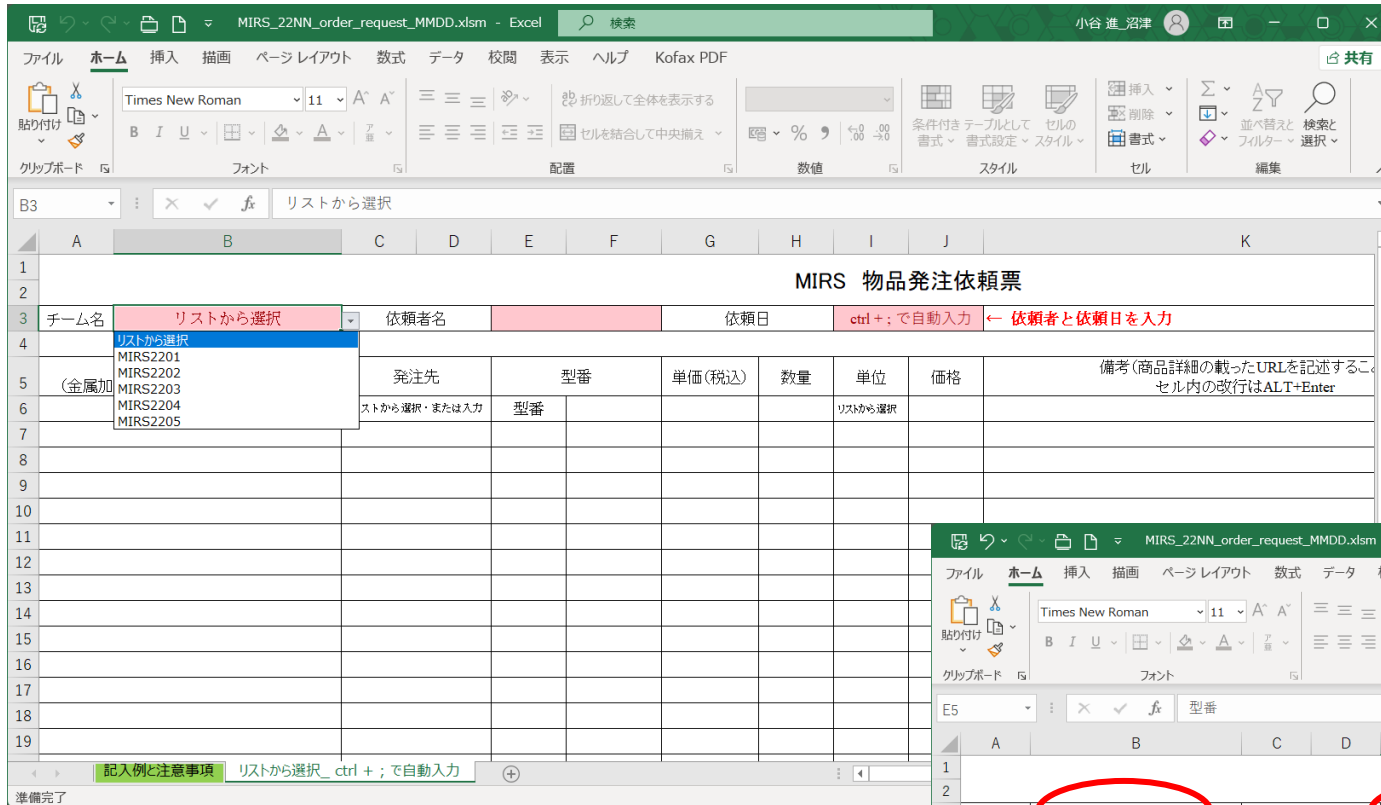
MIRS_22NN_order_request_MMDD.xlsm - Excel 検索 小谷 進_沼津

ファイル ホーム 挿入 描画 ページ レイアウト 数式 データ 校閲 表示 ヘルプ Kofax PDF 共有

貼り付け クリップボード Times New Roman 11 B I U フォント 折り返して全体を表示する セルを結合して中央揃え 配置 数値 条件付き書式 テーブルとして書式設定 セルのスタイル スタイル 挿入 削除 書式 セル 並べ替えとフィルター 検索と選択 編集

B3 リストから選択

| | A | B | C | D | E | F | G | H | I | J | K |
|---|---|---|---|---|---|---|---|---|---|---|---|
| 1 | | | | | | | | | | | |
| 2 | | | | | | | MIRS 物品発注依頼票 | | | | |
| 3 | チーム名 | リストから選択 | 依頼者名 | | | | 依頼日 | | ctrl + ; で自動入力 | | ← 依頼者と依頼日を入力 |
| 4 | | | | | | | | | | | |
| 5 | （金属加 | | 発注先 | | 型番 | | 単価(税込) | 数量 | 単位 | 価格 | 備考(商品詳細の載ったURLを記述するこ セル内の改行はALT+Enter |
| 6 | | | ストから選択・または入力 | | 型番 | | | | リストから選択 | | |

リストから選択
MIRS2201
MIRS2202
MIRS2203
MIRS2204
MIRS2205

7 8 9 10 11 12 13 14 15 16 17 18 19

記入例と注意事項 リストから選択_ ctrl + ; で自動入力

準備完了

MIRS_22NN_order_request_MMDD.xlsm
ファイル ホーム 挿入 描画 ページ レイアウト 数式 データ
貼り付け クリップボード Times New Roman 11 B I U フォント
E5 型番
A B C D
1
2